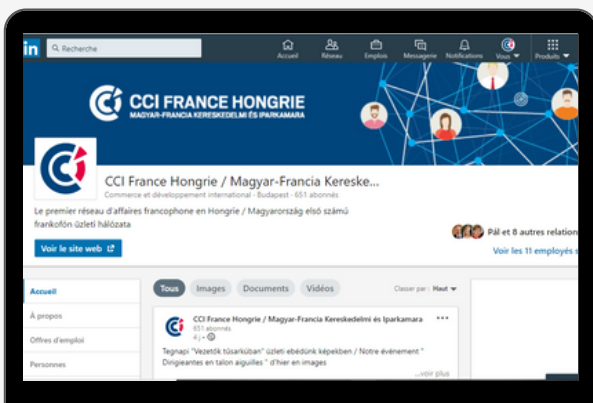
in Recherche

Accueil Réseau Emplois Messagerie Notifications Vous Produits

CCI FRANCE HONGRIE
MAGYAR-FRANCIA KERESKEDELMI ÉS IPARKAMARA

CCI France Hongrie / Magyar-Francia Kereske...
Commerce et développement international · Budapest · 651 abonnés

Le premier réseau d'affaires francophone en Hongrie / Magyarország első számú frankofón üzleti hálózata

Voir le site web

Pál et 8 autres relation
Voir les 11 employés s

Accueil
À propos
Offres d'emploi
Personnes

Tous Images Documents Vidéos

Classer par : Haut

CCI France Hongrie / Magyar-Francia Kereskedelmi és Iparkamara
651 abonnés
4 j •

Tegnapi "Vezetők tűsarkúban" üzleti ebédünk képekben / Notre événement " Dirigeantes en talon aiguilles " d'hier en images
...voir plus